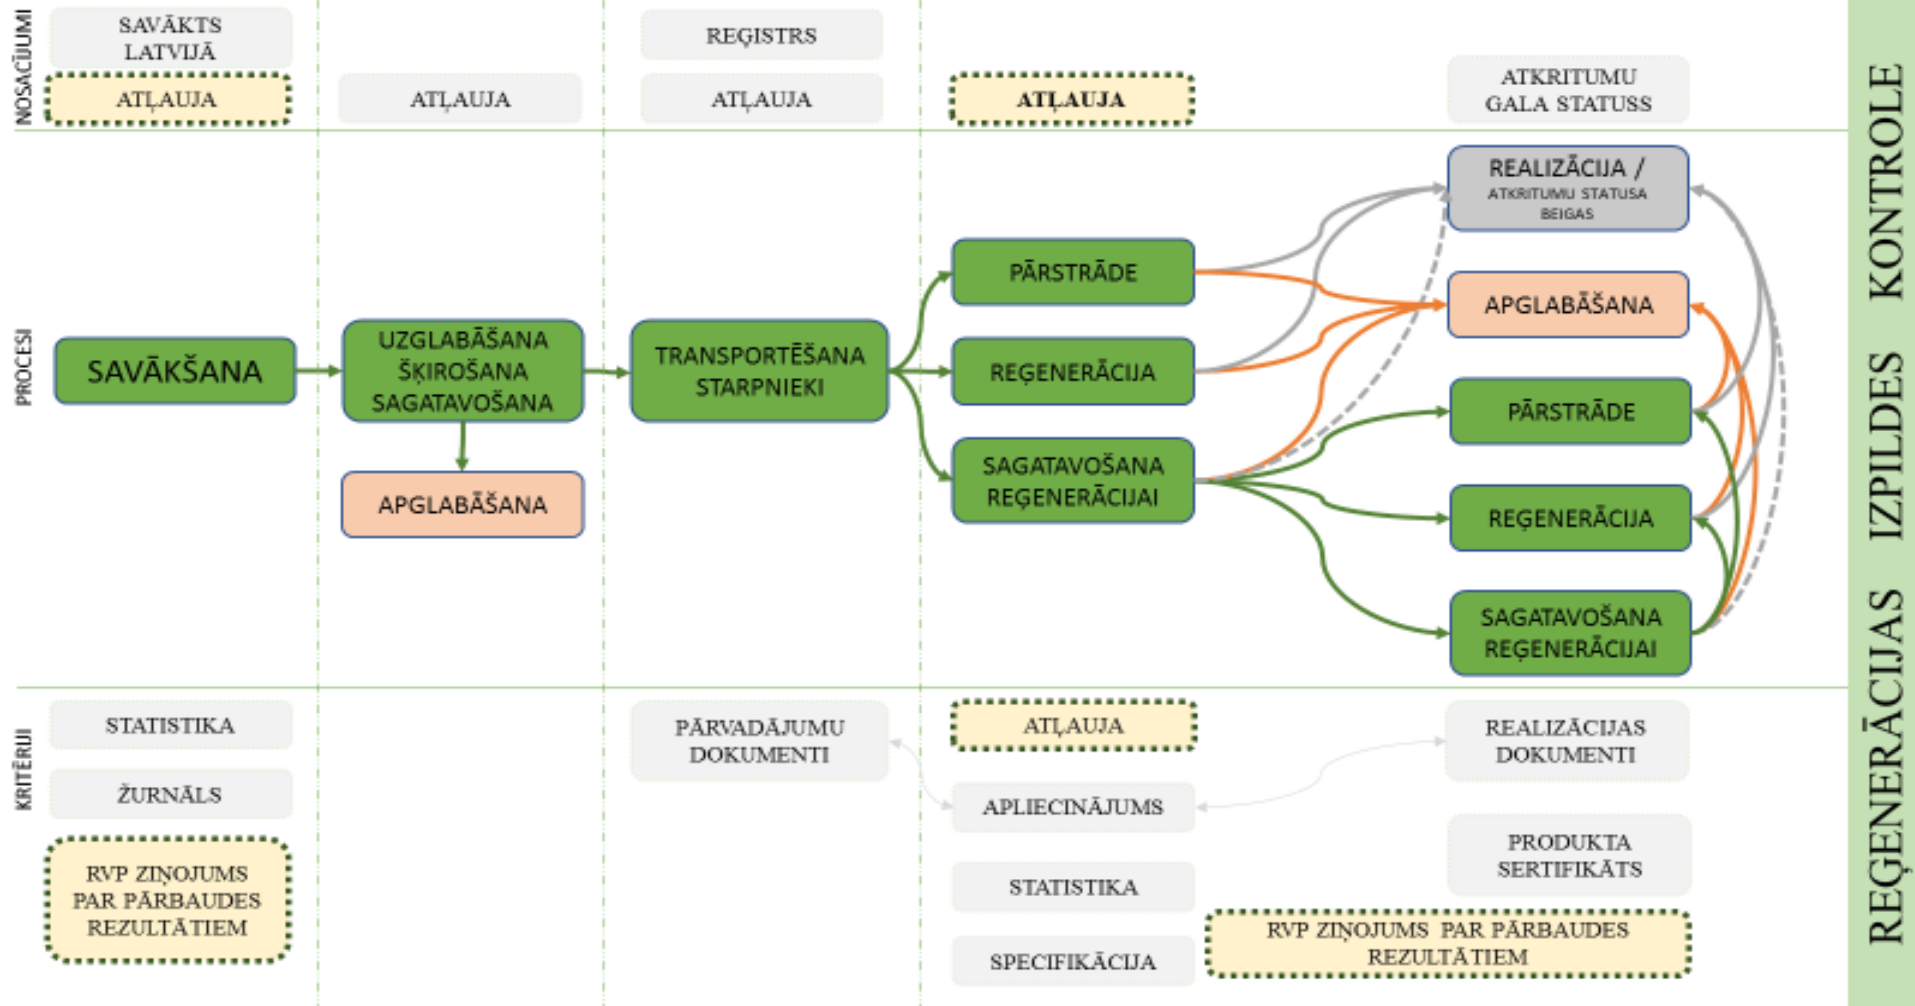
NOSACĪJUMI

SAVĀKTS LATVIJĀ

ATĻAUJA

ATĻAUJA

REĢISTRS

ATĻAUJA

ATĻAUJA

ATKRITUMU GALA STATUSS

PROCESI

SAVĀKŠANA

UZGLABĀŠANA ŠĶIROŠANA SAGATAVOŠANA

APGLABĀŠANA

TRANSPORTĒŠANA STARPNIEKI

PĀRSTRĀDE

REĢENERĀCIJA

SAGATAVOŠANA REĢENERĀCIJAI

REALIZĀCIJA / ATKRITUMU STATUSA BEIGAS

APGLABĀŠANA

PĀRSTRĀDE

REĢENERĀCIJA

SAGATAVOŠANA REĢENERĀCIJAI

KRITĒRIJI

STATISTIKA

ŽURNĀLS

RVP ZIŅOJUMS PAR PĀRBAUDES REZULTĀTIEM

PĀRVADĀJUMU DOKUMENTI

ATĻAUJA

APLIECINĀJUMS

STATISTIKA

SPECIFIKĀCIJA

REALIZĀCIJAS DOKUMENTI

PRODUKTA SERTIFIKĀTS

RVP ZIŅOJUMS PAR PĀRBAUDES REZULTĀTIEM

REĢENERĀCIJAS IZPILDES KONTROLE